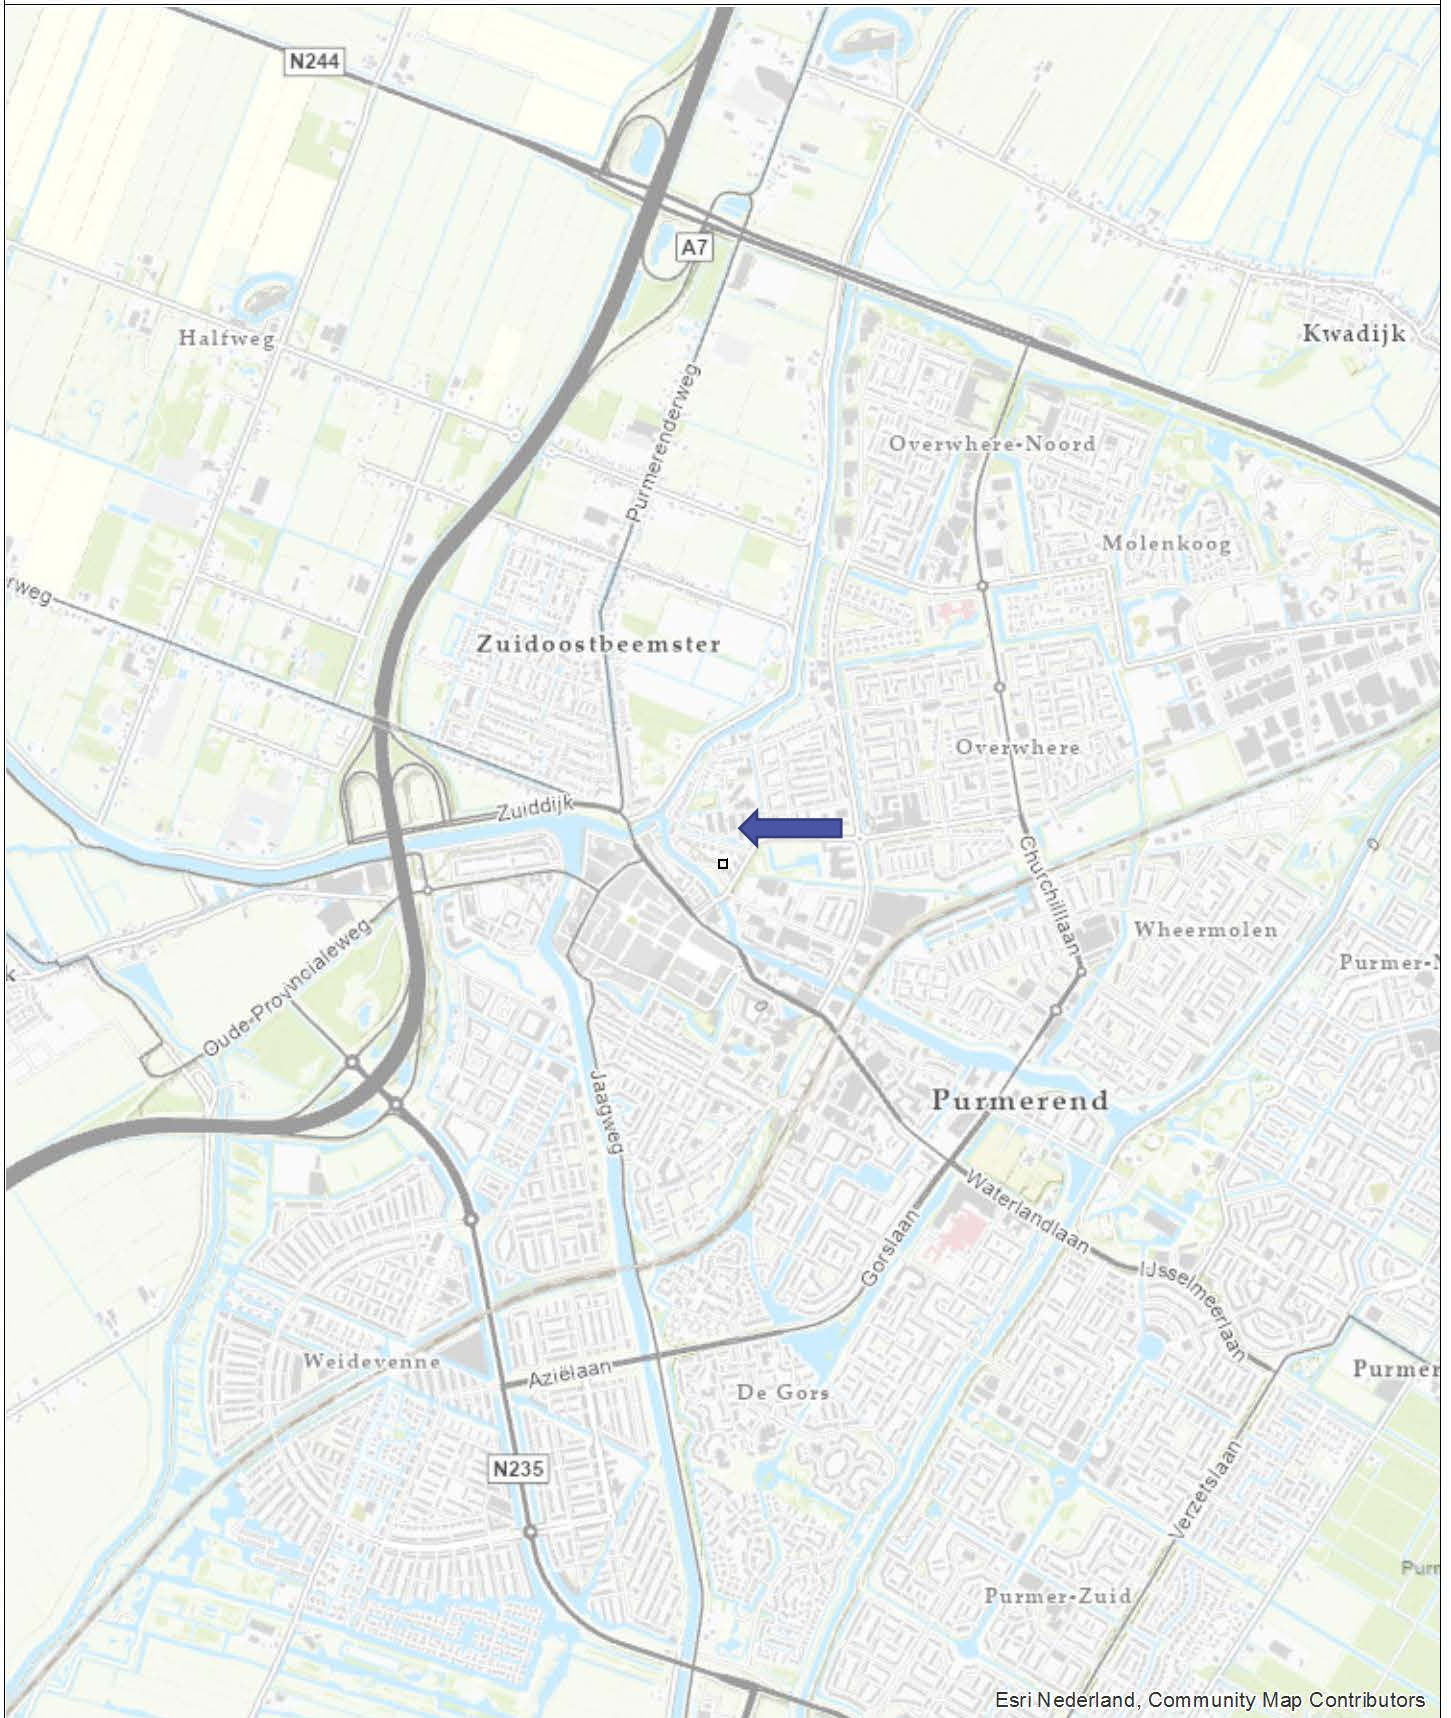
N244

A7

Halfweg

Kwadijk

Purmerenderweg

Overwhere-Noord

Molenkoog

rweg

Zuidoostbeemster

Overwhere

Zuiddijk

Churchilllaan

Wheermolen

Purmer-N

Oude-Provincialeweg

Jaagweg

Purmerend

Waterlandlaan

Gorslaan

IJsselmeerlaan

Weidevenne

Azïelaan

De Gors

Purmer

N235

Verzetslaan

Purmer-Zuid

Purn

Esri Nederland, Community Map Contributors